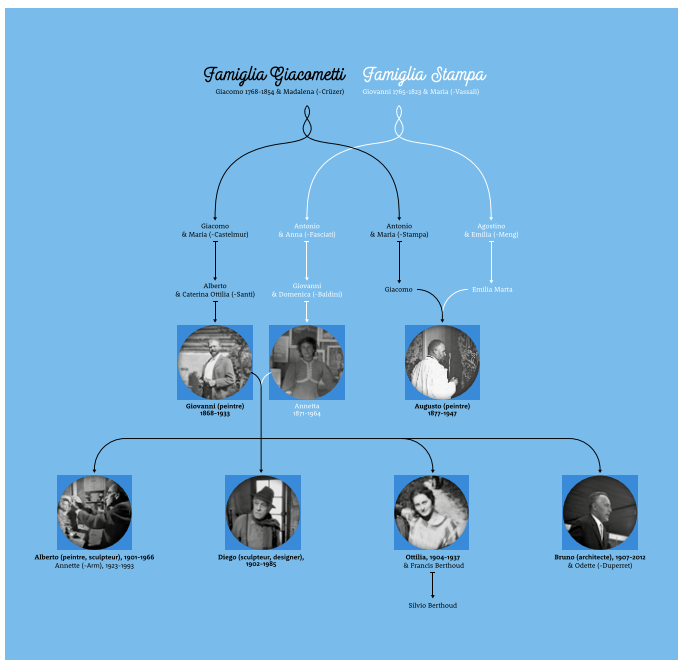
Famiglia Giacometti
Giacomo 1768-1854 & Madalena (-Crüzer)

Famiglia Stampa
Giovanni 1765-1823 & Maria (-Vassali)

Giacomo
& Maria (-Castelmur)

Antonio
& Anna (-Pasciati)

Antonio
& Maria (-Stampa)

Agostino
& Emilia (-Meng)

Alberto
& Caterina Ottilia (-Santi)

Giovanni
& Domenica (-Baldini)

Giacomo

Emilia Marta

Giovanni (peintre)
1868-1933

Annetta
1871-1964

Augusto (peintre)
1877-1947

Alberto (peintre, sculpteur), 1901-1966
Annette (-Arm), 1923-1993

Diego (sculpteur, designer),
1902-1985

Ottilia, 1904-1937
& Francis Berthoud

Silvio Berthoud

Bruno (architecte), 1907-2012
& Odette (-Duperret)